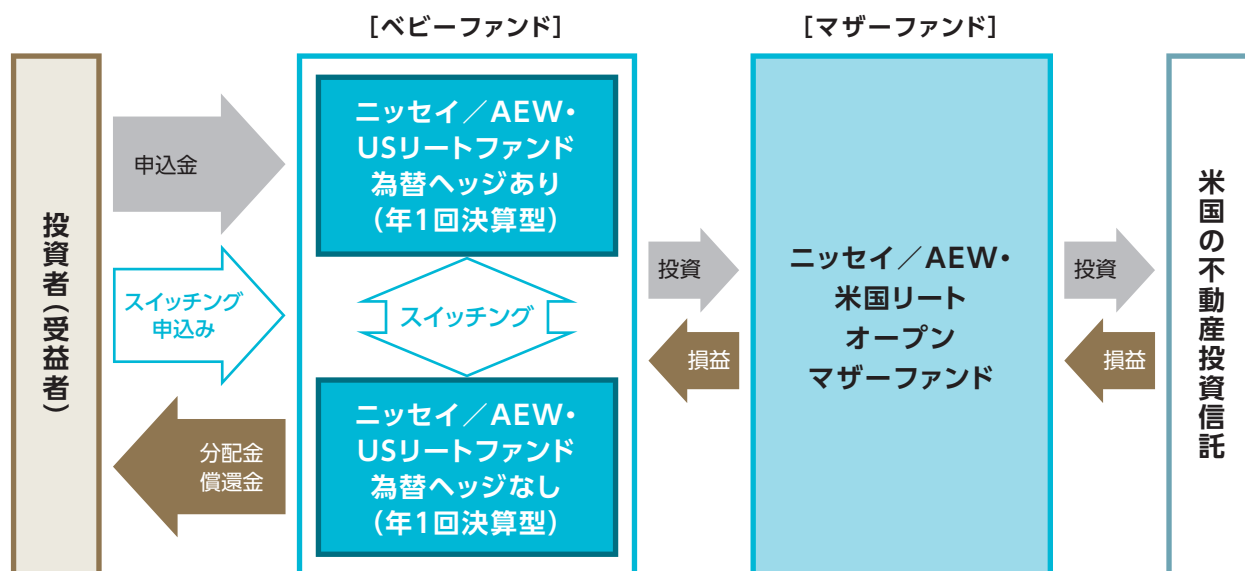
［ベビーファンド］

［マザーファンド］

投資者（受益者）

申込金

スイッチング
申込み

分配金
償還金

ニッセイ／AEW・
USリートファンド
為替ヘッジあり
（年1回決算型）

スイッチング

ニッセイ／AEW・
USリートファンド
為替ヘッジなし
（年1回決算型）

投資

損益

ニッセイ／AEW・
米国リート
オープン
マザーファンド

投資

損益

米国の不動産投資信託